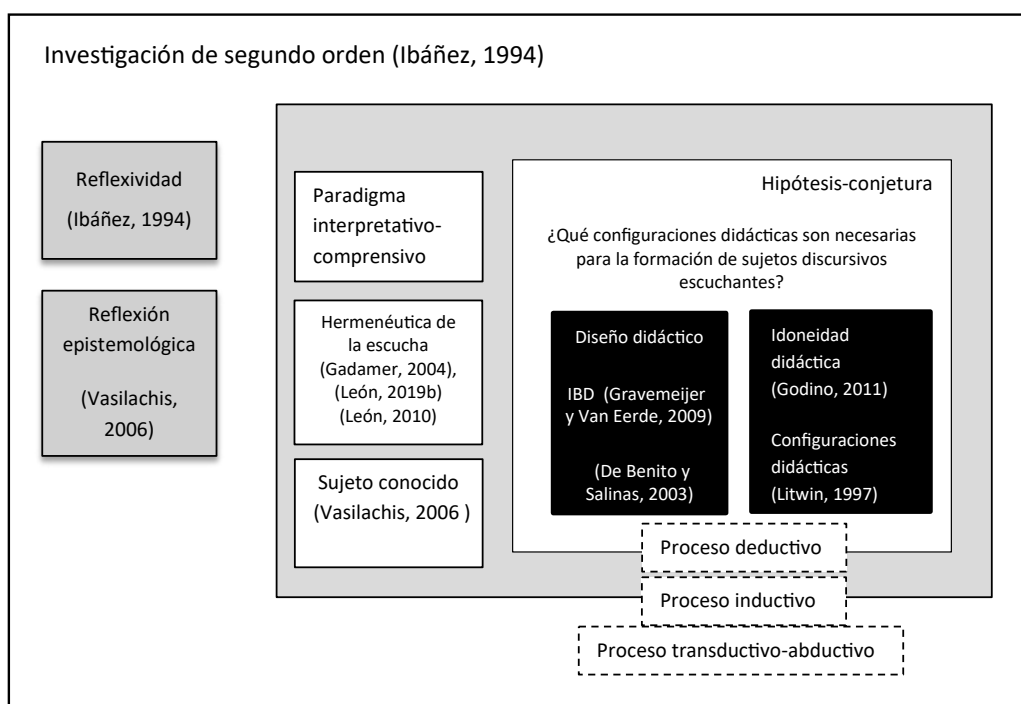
Investigación de segundo orden (Ibáñez, 1994)

Reflexividad
(Ibáñez, 1994)

Reflexión epistemológica
(Vasilachis, 2006)

Paradigma interpretativo-comprensivo

Hermenéutica de la escucha
(Gadamer, 2004), (León, 2019b) (León, 2010)

Sujeto conocido
(Vasilachis, 2006 )

Hipótesis-conjetura

¿Qué configuraciones didácticas son necesarias para la formación de sujetos discursivos escuchantes?

Diseño didáctico

IBD (Gravemeijer y Van Eerde, 2009)

(De Benito y Salinas, 2003)

Idoneidad didáctica
(Godino, 2011)

Configuraciones didácticas
(Litwin, 1997)

Proceso deductivo

Proceso inductivo

Proceso transductivo-abductivo